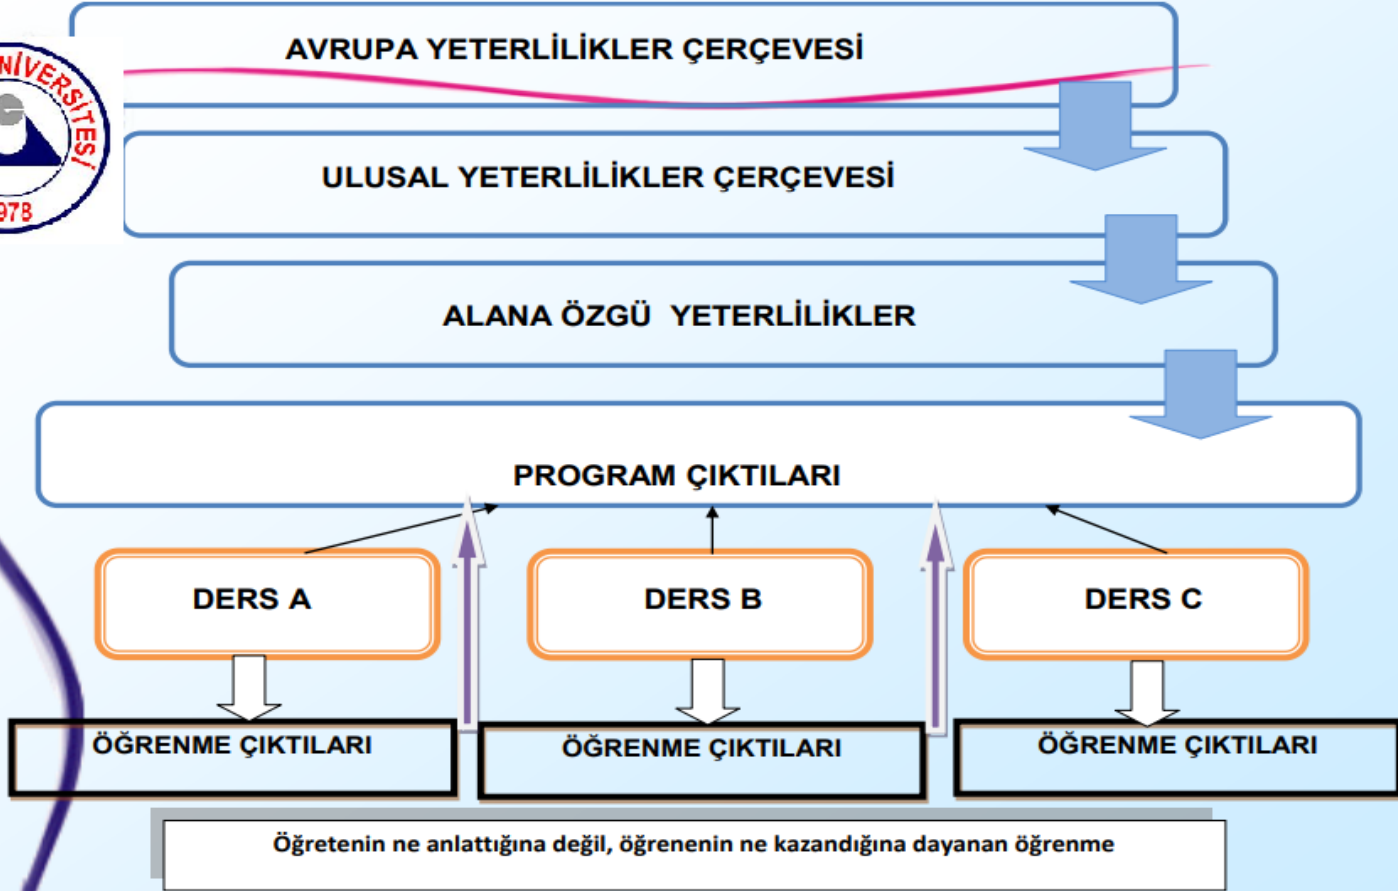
NİVERSİTESİ
978

AVRUPA YETERLİLİKLER ÇERÇEVESİ

ULUSAL YETERLİLİKLER ÇERÇEVESİ

ALANA ÖZGÜ YETERLİLİKLER

PROGRAM ÇIKTILARI

DERS A

DERS B

DERS C

ÖĞRENME ÇIKTILARI

ÖĞRENME ÇIKTILARI

ÖĞRENME ÇIKTILARI

Öğretenin ne anlattığına değil, öğrenenin ne kazandığına dayanan öğrenme